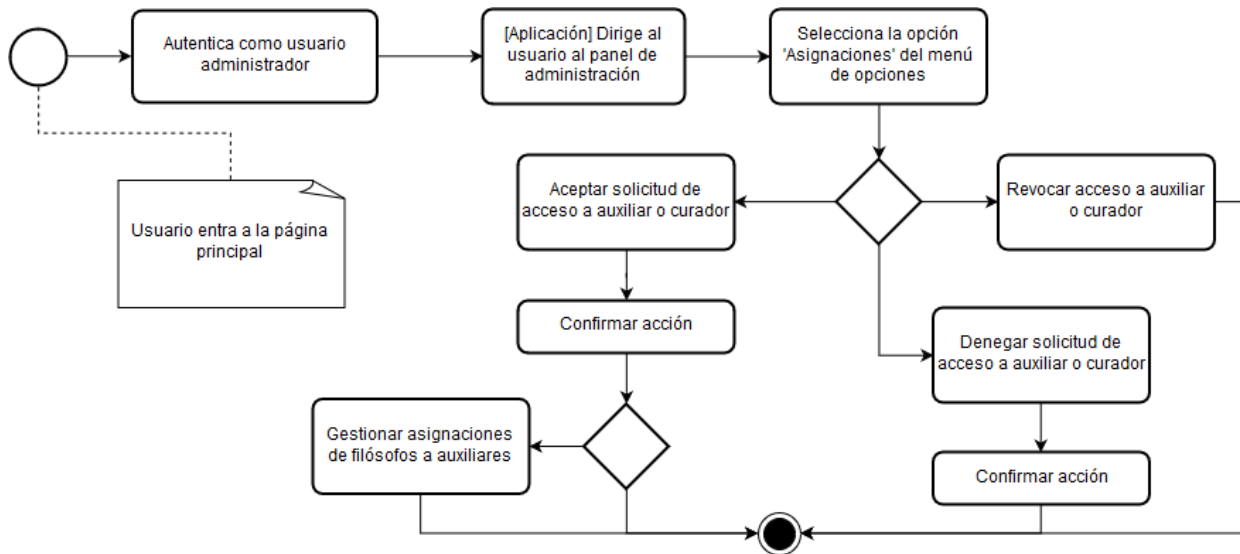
Autentica como usuario administrador

[Aplicación] Dirige al usuario al panel de administración

Selecciona la opción 'Asignaciones' del menú de opciones

Usuario entra a la página principal

Aceptar solicitud de acceso a auxiliar o curador

Revocar acceso a auxiliar o curador

Confirmar acción

Denegar solicitud de acceso a auxiliar o curador

Gestionar asignaciones de filósofos a auxiliares

Confirmar acción